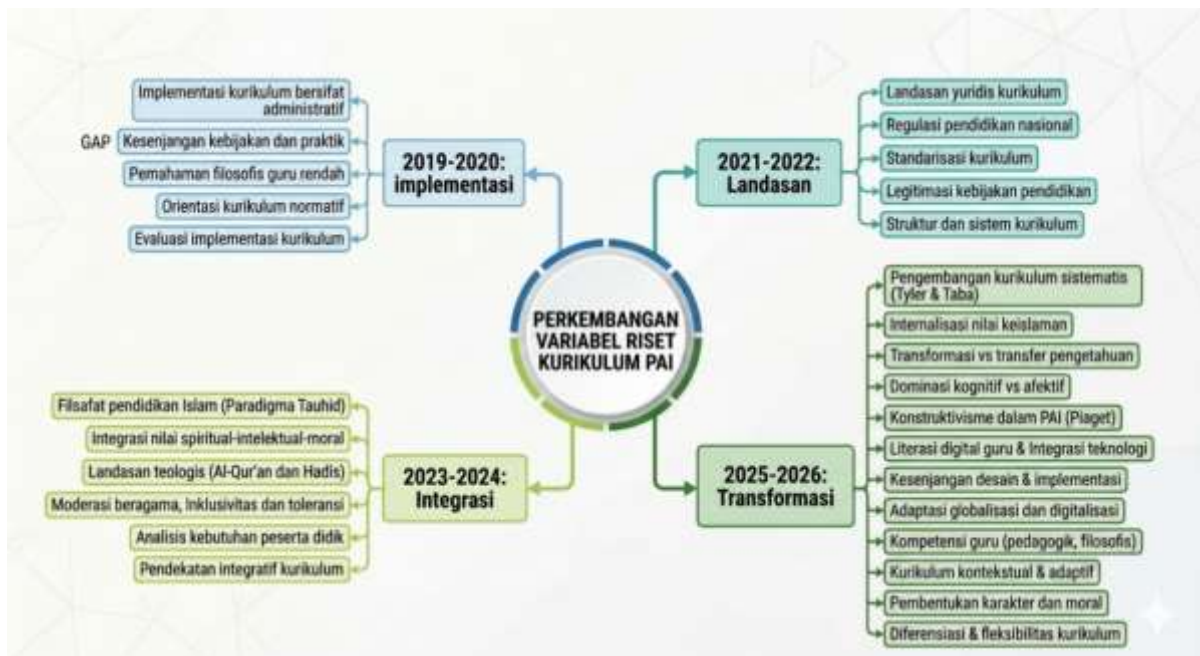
PERKEMBANGAN VARIABEL RISET KURIKULUM PAI

2019-2020: implementasi

Implementasi kurikulum bersifat administratif

GAP Kesenjangan kebijakan dan praktik

Pemahaman filosofis guru rendah

Orientasi kurikulum normatif

Evaluasi implementasi kurikulum

2021-2022: Landasan

Landasan yuridis kurikulum

Regulasi pendidikan nasional

Standarisasi kurikulum

Legitimasi kebijakan pendidikan

Struktur dan sistem kurikulum

2023-2024: Integrasi

Filsafat pendidikan Islam (Paradigma Tauhid)

Integrasi nilai spiritual-intelektual-moral

Landasan teologis (Al-Qur'an dan Hadis)

Moderasi beragama, Inklusivitas dan toleransi

Analisis kebutuhan peserta didik

Pendekatan integratif kurikulum

2025-2026: Transformasi

Pengembangan kurikulum sistematis (Tyler & Taba)

Internalisasi nilai keislaman

Transformasi vs transfer pengetahuan

Dominasi kognitif vs afektif

Konstruktivisme dalam PAI (Piaget)

Literasi digital guru & Integrasi teknologi

Kesenjangan desain & implementasi

Adaptasi globalisasi dan digitalisasi

Kompetensi guru (pedagogik, filosofis)

Kurikulum kontekstual & adaptif

Pembentukan karakter dan moral

Diferensiasi & fleksibilitas kurikulum